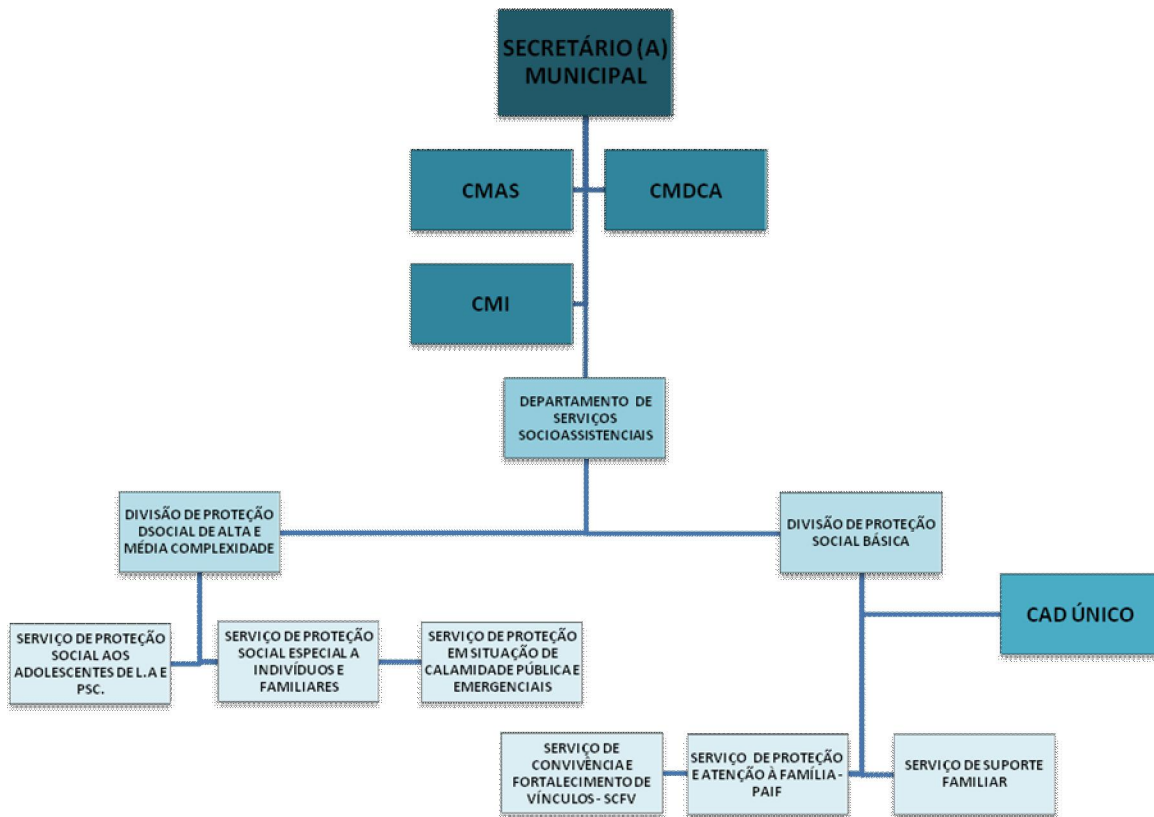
SECRETÁRIO (A) MUNICIPAL

CMAS

CMDCA

CMI

DEPARTAMENTO DE SERVIÇOS SOCIOASSISTENCIAIS

DIVISÃO DE PROTEÇÃO DSOCIAL DE ALTA E MÉDIA COMPLEXIDADE

DIVISÃO DE PROTEÇÃO SOCIAL BÁSICA

CAD ÚNICO

SERVIÇO DE PROTEÇÃO SOCIAL AOS ADOLESCENTES DE L.A E PSC.

SERVIÇO DE PROTEÇÃO SOCIAL ESPECIAL A INDIVÍDUOS E FAMILIARES

SERVIÇO DE PROTEÇÃO EM SITUAÇÃO DE CALAMIDADE PÚBLICA E EMERGENCIAIS

SERVIÇO DE CONVIVÊNCIA E FORTALECIMENTO DE VÍNCULOS - SCFV

SERVIÇO DE PROTEÇÃO E ATENÇÃO À FAMÍLIA - PAIF

SERVIÇO DE SUPORTE FAMILIAR